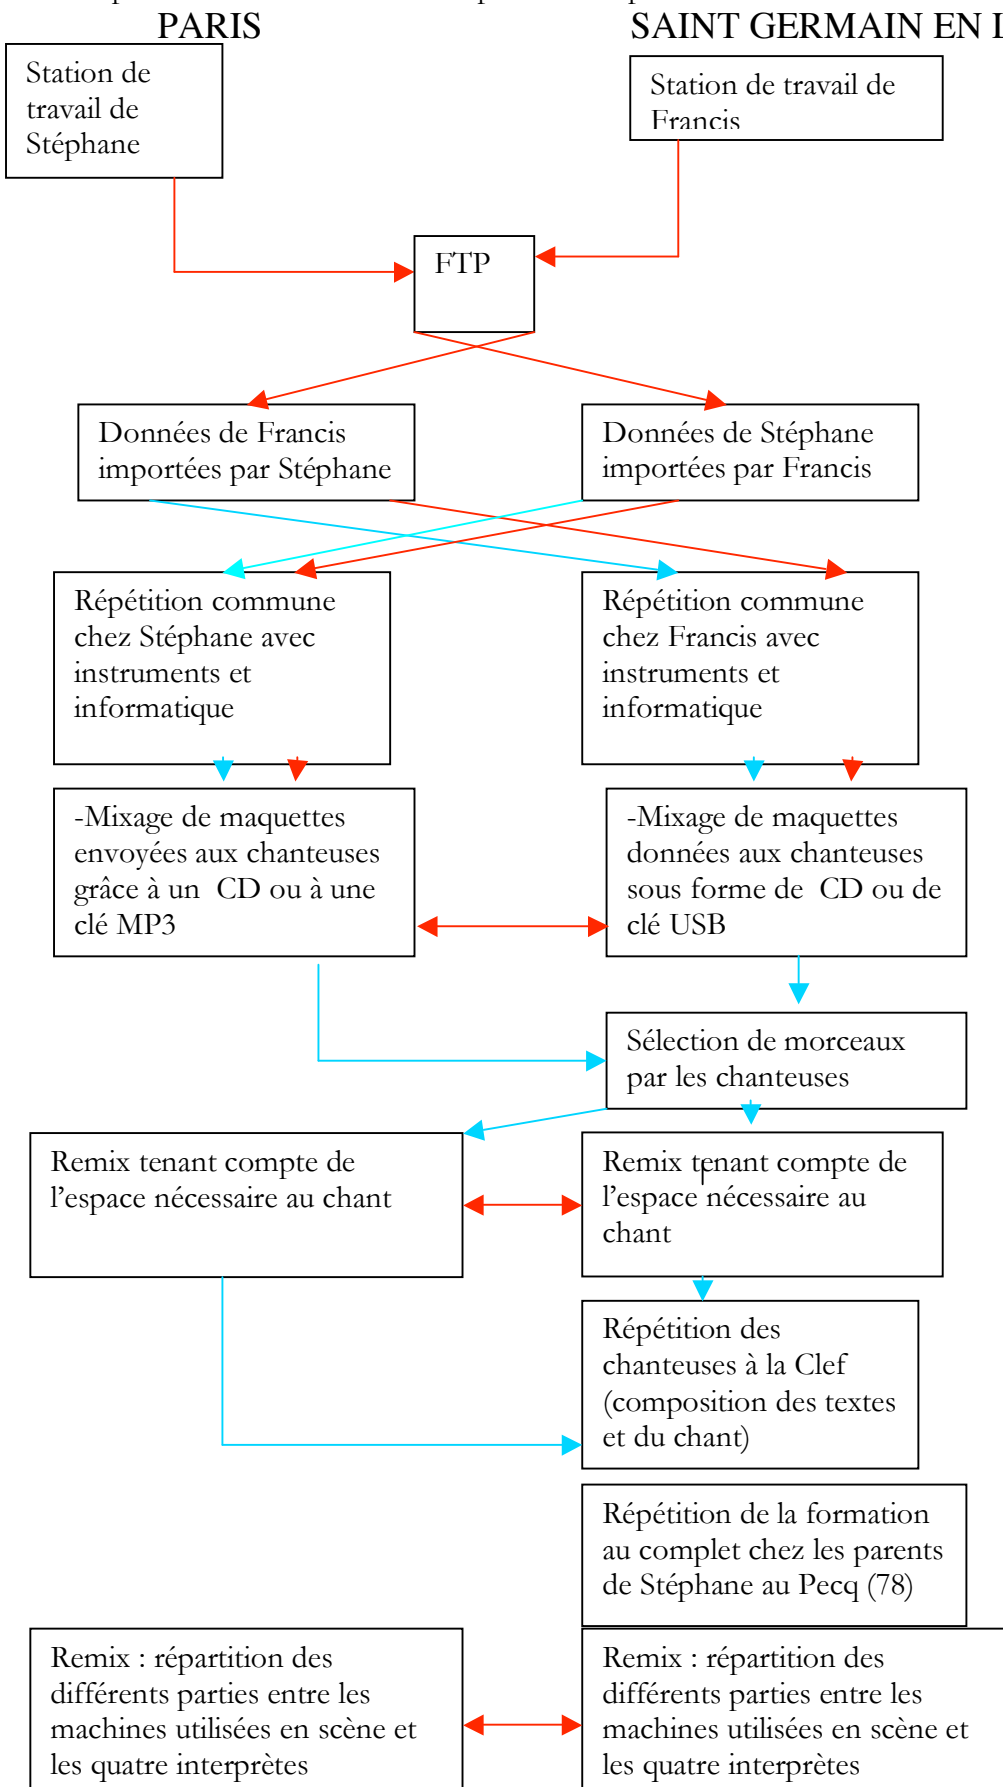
PARIS

SAINT GERMAIN EN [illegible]

Station de travail de Stéphane

Station de travail de Francis

FTP

Données de Francis importées par Stéphane

Données de Stéphane importées par Francis

Répétition commune chez Stéphane avec instruments et informatique

Répétition commune chez Francis avec instruments et informatique

-Mixage de maquettes envoyées aux chanteuses grâce à un CD ou à une clé MP3

-Mixage de maquettes données aux chanteuses sous forme de CD ou de clé USB

Sélection de morceaux par les chanteuses

Remix tenant compte de l'espace nécessaire au chant

Remix tenant compte de l'espace nécessaire au chant

Répétition des chanteuses à la Clef (composition des textes et du chant)

Répétition de la formation au complet chez les parents de Stéphane au Pecq (78)

Remix : répartition des différents parties entre les machines utilisées en scène et les quatre interprètes

Remix : répartition des différents parties entre les machines utilisées en scène et les quatre interprètes